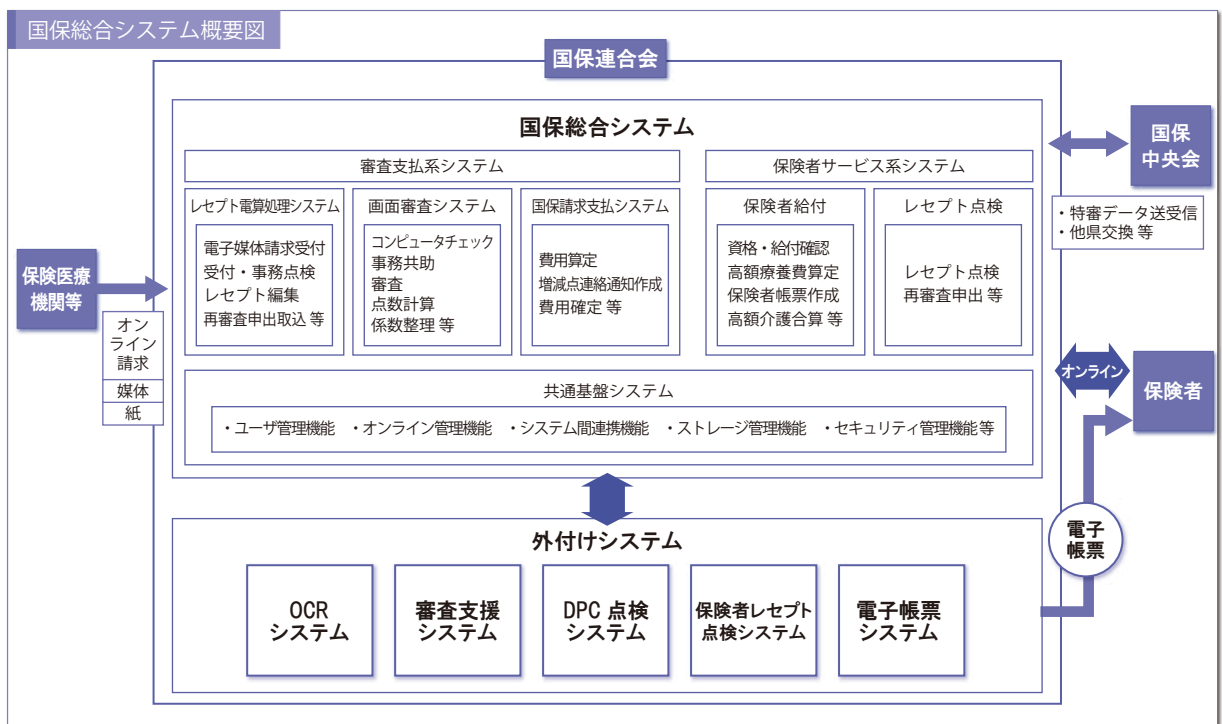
国保総合システム概要図

国保連合会

国保総合システム

審査支払系システム

保険者サービス系システム

レセプト電算処理システム
電子媒体請求受付
受付・事務点検
レセプト編集
再審査申出取込 等

画面審査システム
コンピュータチェック
事務共助
審査
点数計算
係数整理 等

国保請求支払システム
費用算定
増減点連絡通知作成
費用確定 等

保険者給付
資格・給付確認
高額療養費算定
保険者帳票作成
高額介護合算 等

レセプト点検
レセプト点検
再審査申出 等

共通基盤システム
・ユーザ管理機能　・オンライン管理機能　・システム間連携機能　・ストレージ管理機能　・セキュリティ管理機能 等

国保中央会

・特審データ送受信
・他県交換 等

保険医療機関等

オンライン請求
媒体
紙

オンライン

保険者

電子帳票

外付けシステム

OCR システム

審査支援 システム

DPC 点検 システム

保険者レセプト 点検システム

電子帳票 システム